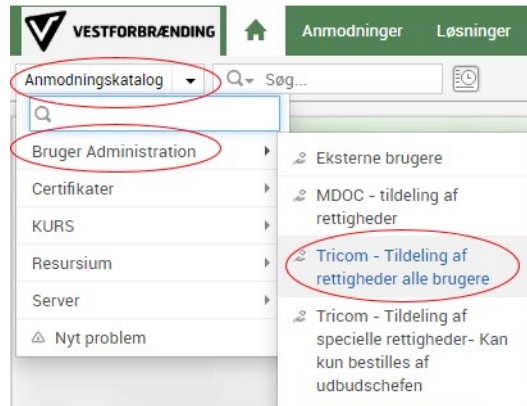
VESTFORBRÆNDING

Anmodninger

Løsninger

Anmodningskatalog

Søg...

Bruger Administration

Certifikater

KURS

Resursium

Server

Nyt problem

Eksterne brugere

MDOC - tildeling af rettigheder

Tricom - Tildeling af rettigheder alle brugere

Tricom - Tildeling af specielle rettigheder- Kan kun bestilles af udbudschefen